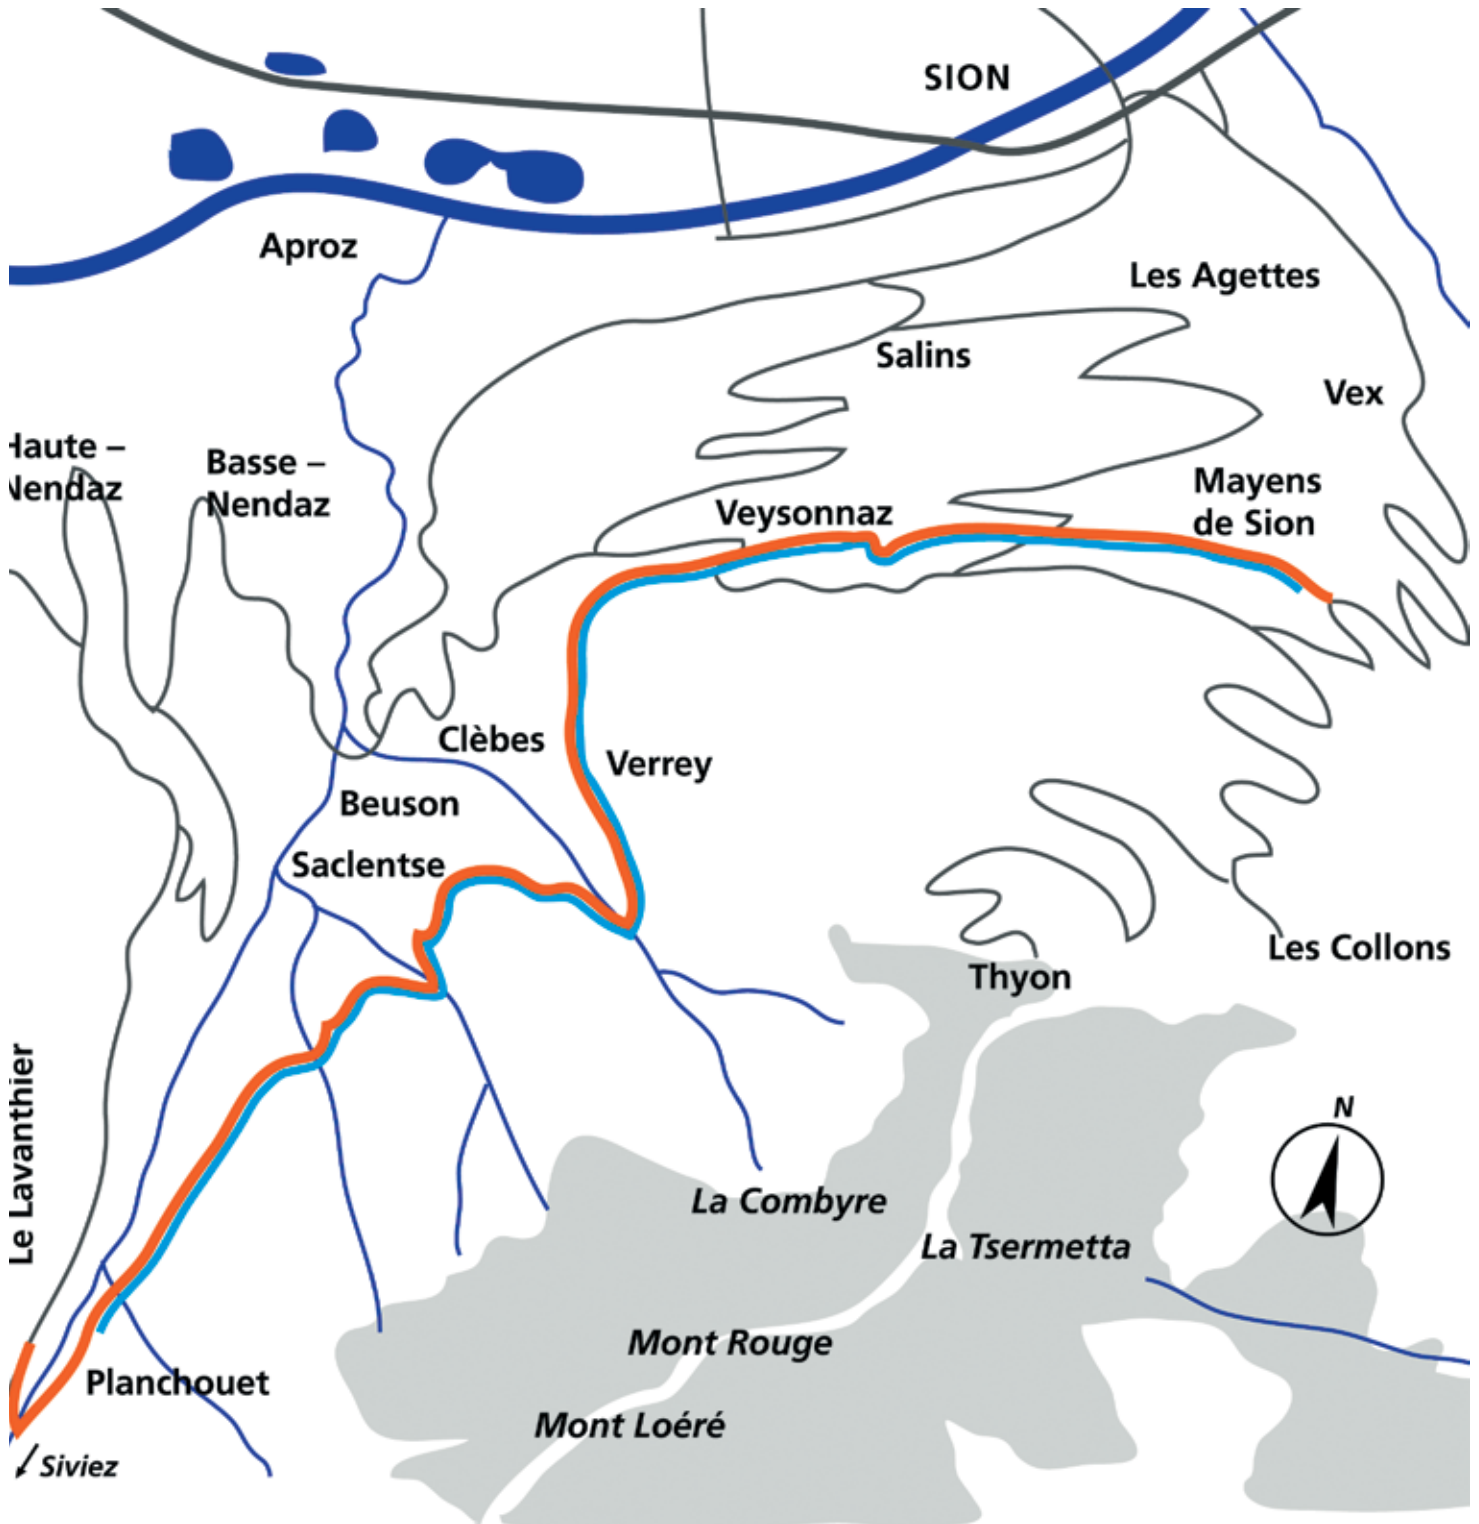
SION

Aproz

Les Agettes

Salins

Vex

Haute – Nendaz

Basse – Nendaz

Mayens de Sion

Veysonnaz

Clèbes

Verrey

Beuson

Saclentse

Les Collons

Thyon

N

La Combyre

La Tsermetta

Le Lavanthier

Mont Rouge

Planchouet

Mont Loéré

Siviez